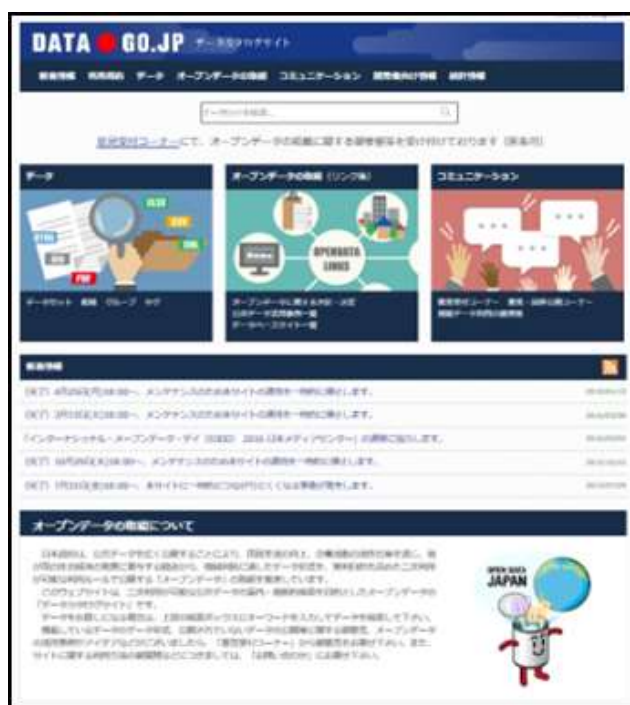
DATA GO.JP データカタログサイト

新着情報 利用規約 データ オープンデータの取組 コミュニケーション 開発者向け情報 統計情報

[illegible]

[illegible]にて、オープンデータの取組に関する御意見等を受け付けております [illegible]

データ

オープンデータの取組（リンク集）

コミュニケーション

OPENDATA LINKS

データセット 組織 グループ タグ

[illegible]

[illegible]

新着情報

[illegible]

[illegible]

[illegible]

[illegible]

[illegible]

オープンデータの取組について

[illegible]

OPEN DATA JAPAN